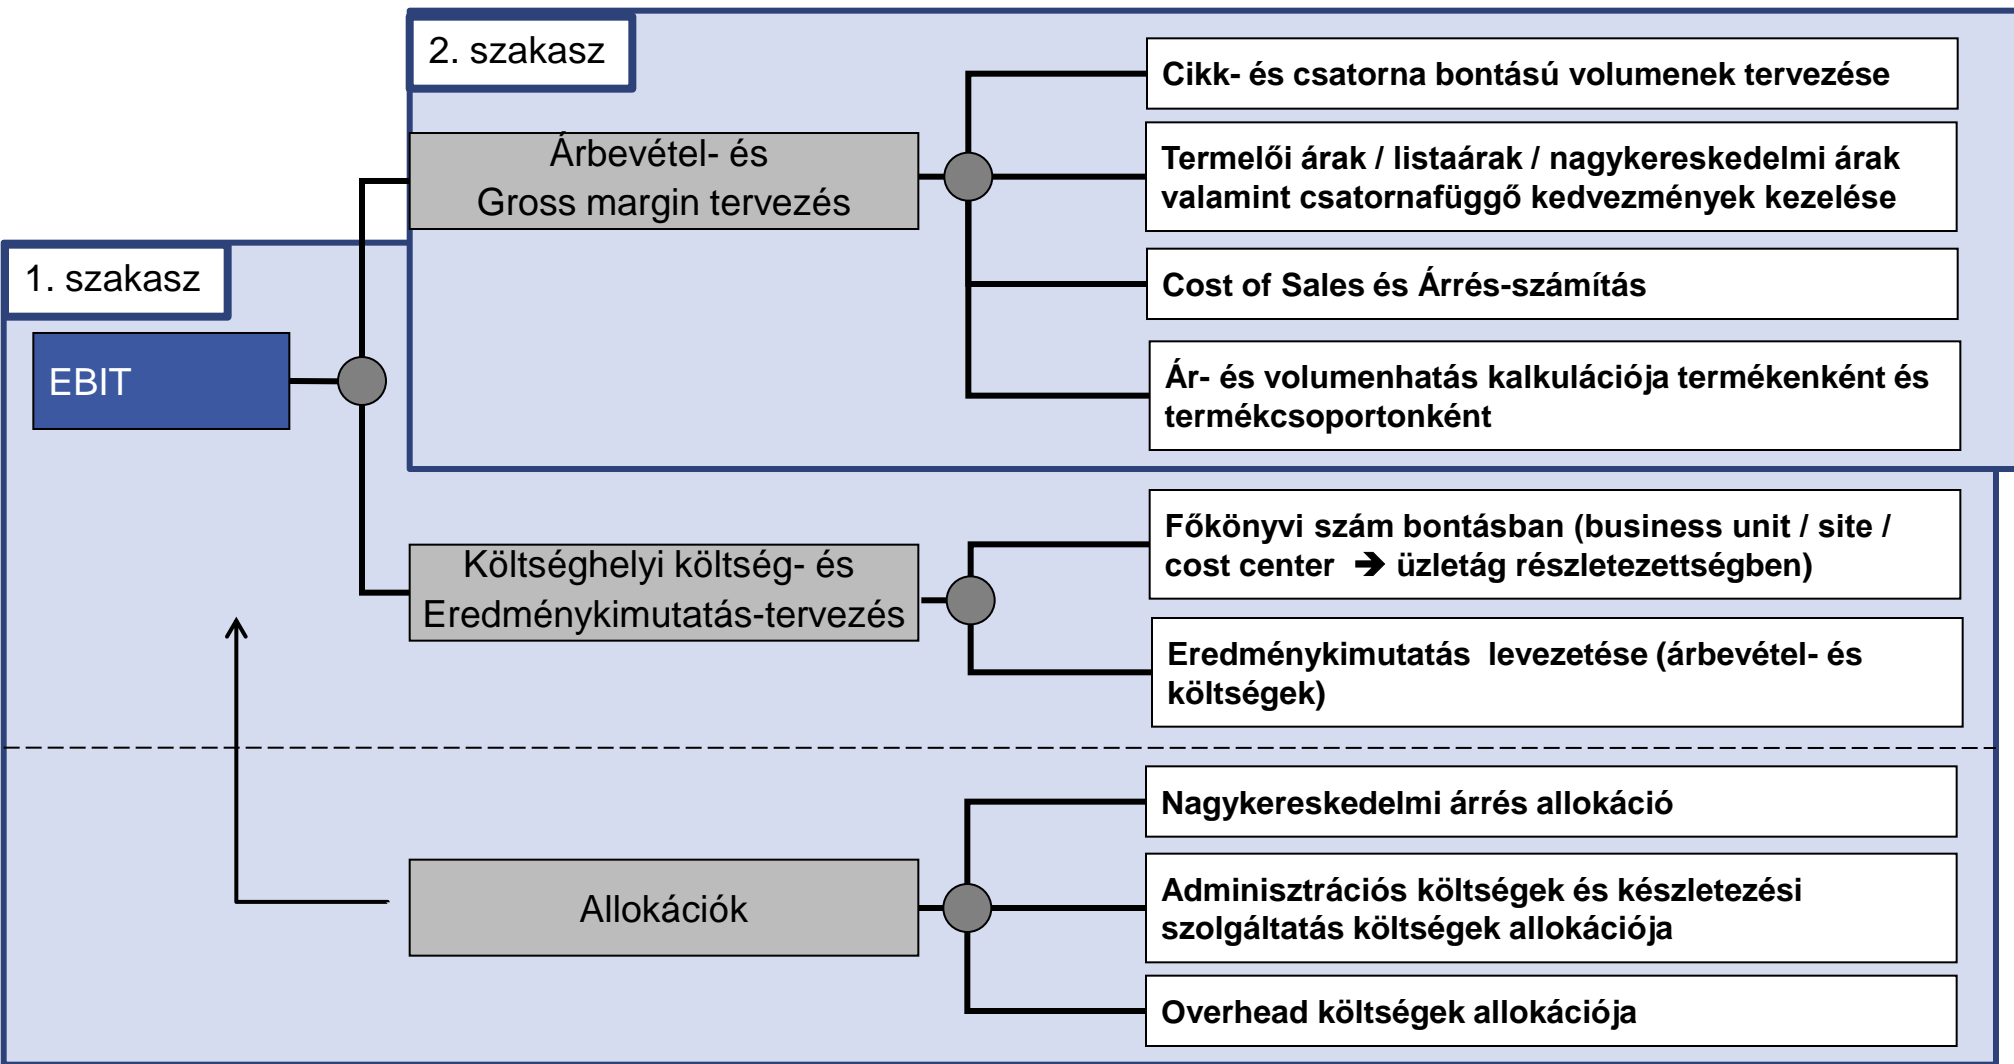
2. szakasz

1. szakasz

EBIT

Árbevétel- és Gross margin tervezés

Cikk- és csatorna bontású volumenek tervezése

Termelői árak / listaárak / nagykereskedelmi árak valamint csatornafüggő kedvezmények kezelése

Cost of Sales és Árrés-számítás

Ár- és volumenhatás kalkulációja termékenként és termékcsoportonként

Költséghelyi költség- és Eredménykimutatás-tervezés

Főkönyvi szám bontásban (business unit / site / cost center ➔ üzletág részletezettségben)

Eredménykimutatás levezetése (árbevétel- és költségek)

Allokációk

Nagykereskedelmi árrés allokáció

Adminisztrációs költségek és készletezési szolgáltatás költségek allokációja

Overhead költségek allokációja